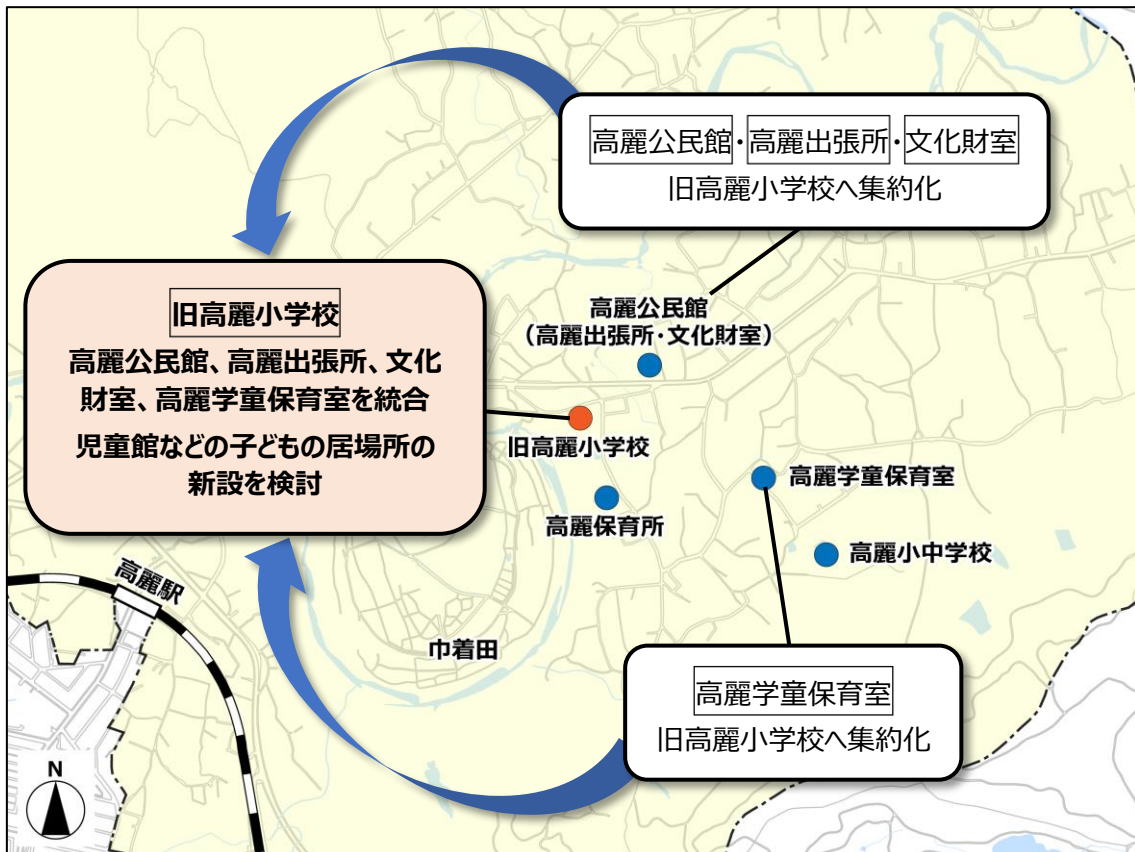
高麗公民館・高麗出張所・文化財室
旧高麗小学校へ集約化

旧高麗小学校
高麗公民館、高麗出張所、文化財室、高麗学童保育室を統合
児童館などの子どもの居場所の新設を検討

高麗公民館
（高麗出張所・文化財室）

旧高麗小学校

高麗学童保育室

高麗保育所

高麗小中学校

高麗駅

巾着田

高麗学童保育室
旧高麗小学校へ集約化

N